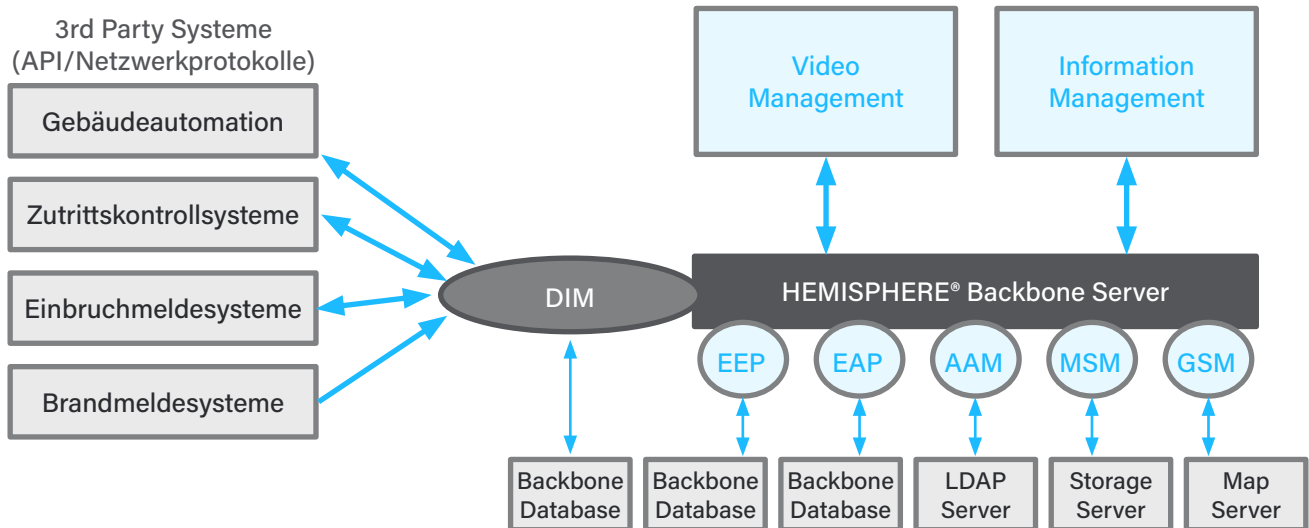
3rd Party Systeme
(API/Netzwerkprotokolle)

Gebäudeautomation

Zutrittskontrollsysteme

Einbruchmeldesysteme

Brandmeldesysteme

Video Management

Information Management

DIM

HEMISPHERE® Backbone Server

EEP

EAP

AAM

MSM

GSM

Backbone Database

Backbone Database

Backbone Database

LDAP Server

Storage Server

Map Server